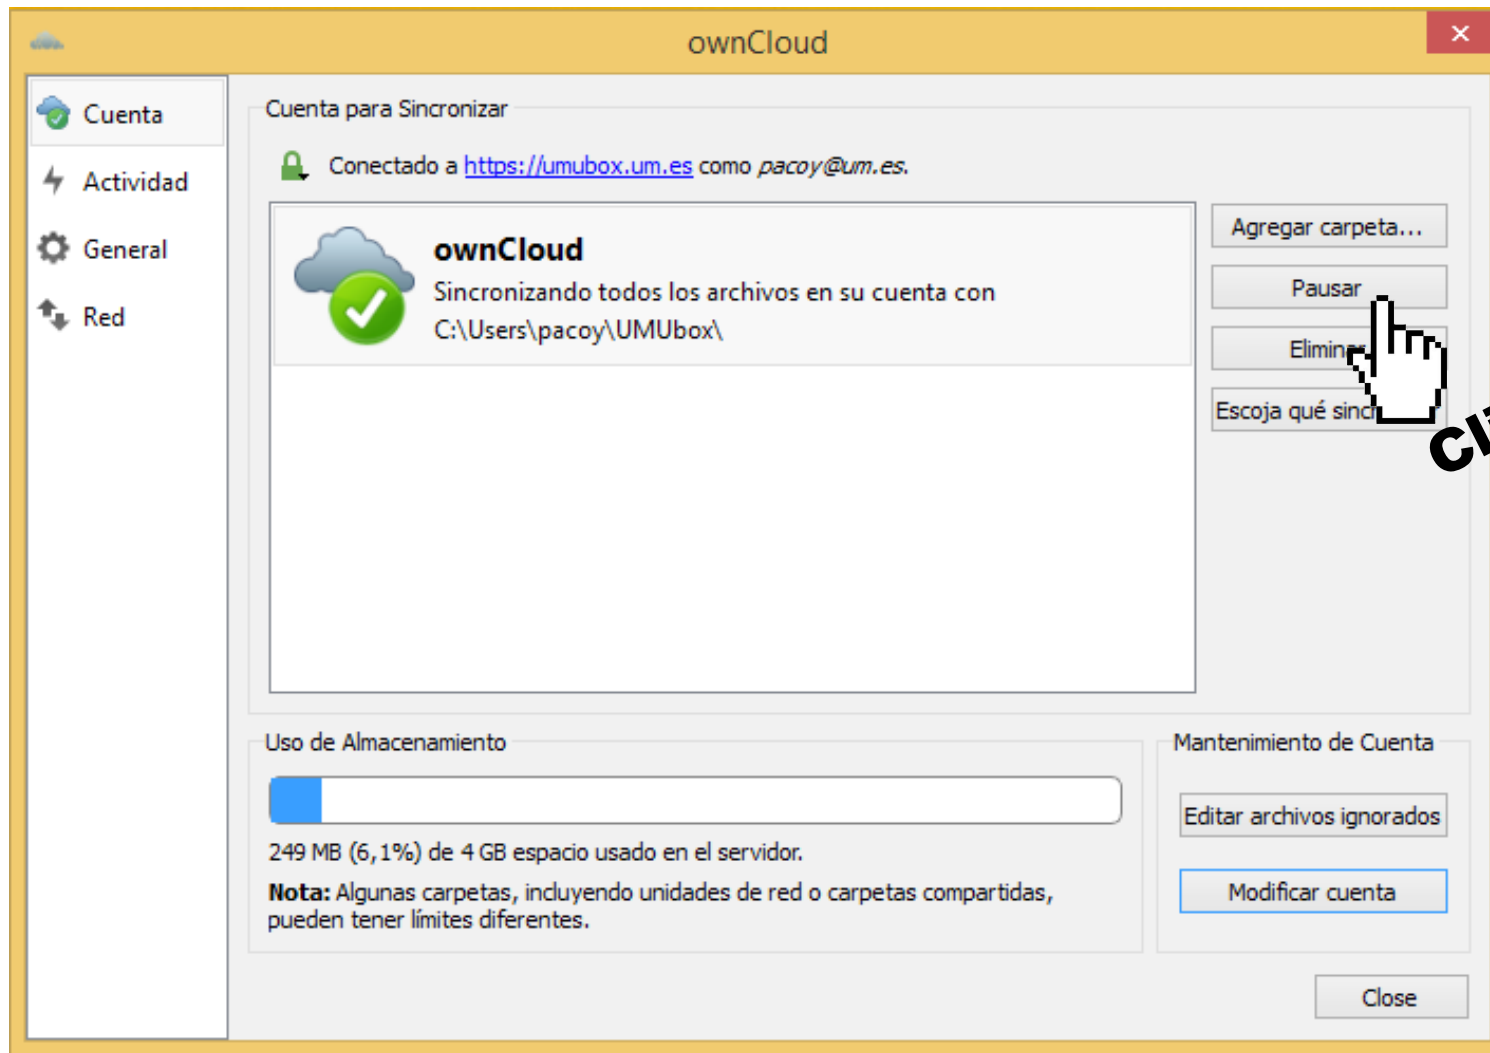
ownCloud

Cuenta
Actividad
General
Red

Cuenta para Sincronizar

Conectado a https://umubox.um.es como *pacoy@um.es*.

**ownCloud**
Sincronizando todos los archivos en su cuenta con
C:\Users\pacoy\UMUbox\

Agregar carpeta...
Pausar
Elimin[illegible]
Escoja qué sinc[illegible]

Cl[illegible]

Uso de Almacenamiento

249 MB (6,1%) de 4 GB espacio usado en el servidor.

**Nota:** Algunas carpetas, incluyendo unidades de red o carpetas compartidas, pueden tener límites diferentes.

Mantenimiento de Cuenta

Editar archivos ignorados
Modificar cuenta

Close